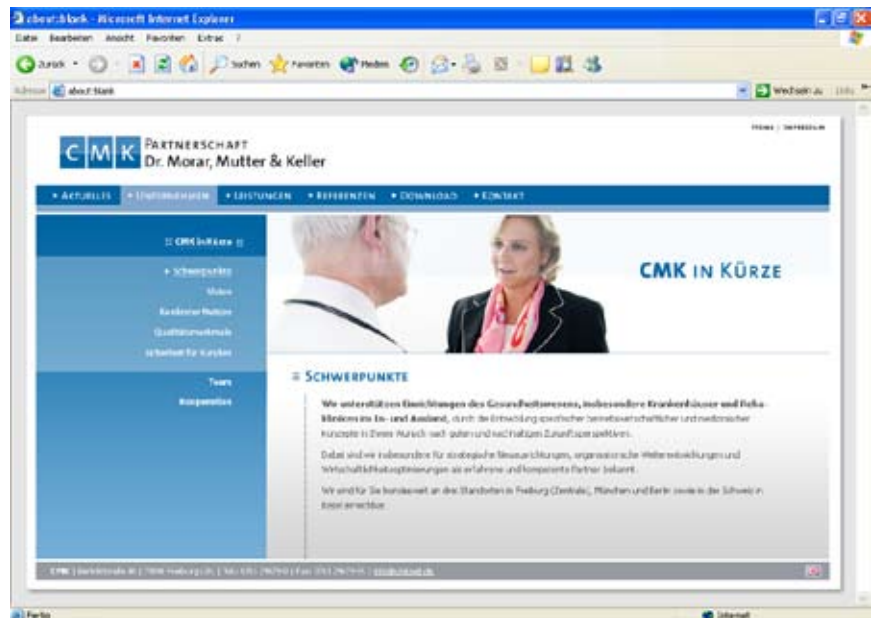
about:blank - Microsoft Internet Explorer

Datei Bearbeiten Ansicht Favoriten Extras ?

Zurück Suchen Favoriten Medien

Adresse about:blank

Wechseln zu Links

Home | Impressum

CMK PARTNERSCHAFT Dr. Morar, Mutter & Keller

• AKTUELLES • UNTERNEHMEN • LEISTUNGEN • REFERENZEN • DOWNLOAD • KONTAKT

:: CMK in Kürze ::

• Schwerpunkte
Vision
Kundennutzen
Qualitätsmerkmale
Sicherheit für Kunden

Team
Kooperation

CMK IN KÜRZE

≡ SCHWERPUNKTE

Wir unterstützen Einrichtungen des Gesundheitswesens, insbesondere Krankenhäuser und Rehakliniken im In- und Ausland, durch die Entwicklung spezifischer betriebswirtschaftlicher und medizinischer Konzepte in Ihrem Wunsch nach guten und nachhaltigen Zukunftsperspektiven.

Dabei sind wir insbesondere für strategische Neuausrichtungen, organisatorische Weiterentwicklungen und Wirtschaftlichkeitsoptimierungen als erfahrene und kompetente Partner bekannt.

Wir sind für Sie bundesweit an den Standorten in Freiburg (Zentrale), München und Berlin sowie in der Schweiz in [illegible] erreichbar.

CMK | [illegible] | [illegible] | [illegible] | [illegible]

Fertig

Internet